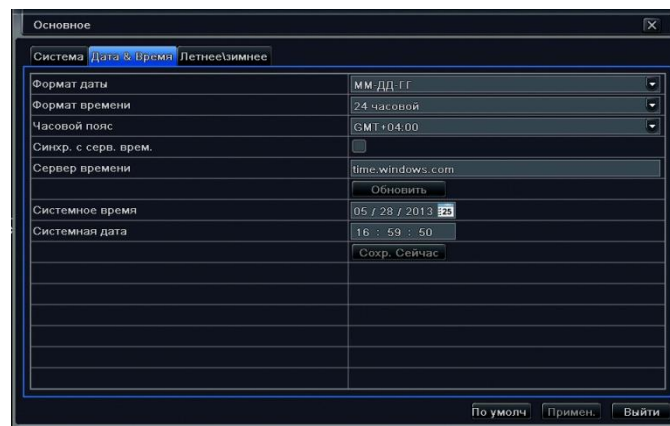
Основное

Система | Дата & Время | Летнее\зимнее

| | |
|---|---|
| Формат даты | ММ-ДД-ГГ |
| Формат времени | 24 часовой |
| Часовой пояс | GMT+04:00 |
| Синхр. с серв. врем. | |
| Сервер времени | time.windows.com |
| | Обновить |
| Системное время | 05 / 28 / 2013 |
| Системная дата | 16 : 59 : 50 |
| | Сохр. Сейчас |

По умолч  Примен.  Выйти